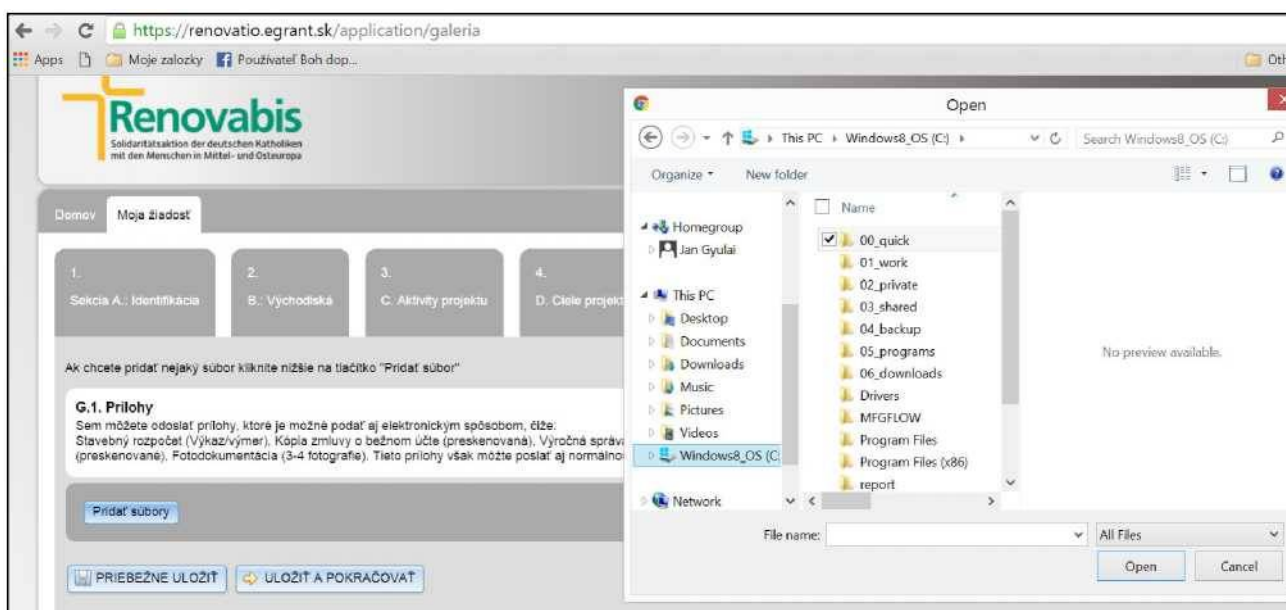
https://renovatio.egrant.sk/application/galeria

Apps Moje zalozky Používateľ Boh dop...

Oth

Renovabis
Solidaritätsaktion der deutschen Katholiken mit den Menschen in Mittel- und Osteuropa

Domov Moja žiadosť

1.
Sekcia A.: Identifikácia

2.
B.: Východiská

3.
C. Aktivity projektu

4.
D. Ciele projekt

Ak chcete pridať nejaký súbor kliknite nižšie na tlačítko "Pridať súbor"

G.1. Prílohy
Sem môžete odoslať prílohy, ktoré je možné podať aj elektronickým spôsobom, čiže:
Stavebný rozpočet (Výkaz/výmer), Kópia zmluvy o bežnom účte (preskenovaná), Výročná správa
(preskenované), Fotodokumentácia (3-4 fotografie). Tieto prílohy však môžte poslať aj normalno

Pridať súbory

PRIEBEŽNE ULOŽIŤ ULOŽIŤ A POKRAČOVAŤ

Open

This PC › Windows8_OS (C:) ›

Search Windows8_OS (C:)

Organize New folder

Homegroup
Jan Gyulai
This PC
Desktop
Documents
Downloads
Music
Pictures
Videos
Windows8_OS (C:
Network

Name
00_quick
01_work
02_private
03_shared
04_backup
05_programs
06_downloads
Drivers
MFGFLOW
Program Files
Program Files (x86)
report

No preview available.

File name:
All Files
Open
Cancel